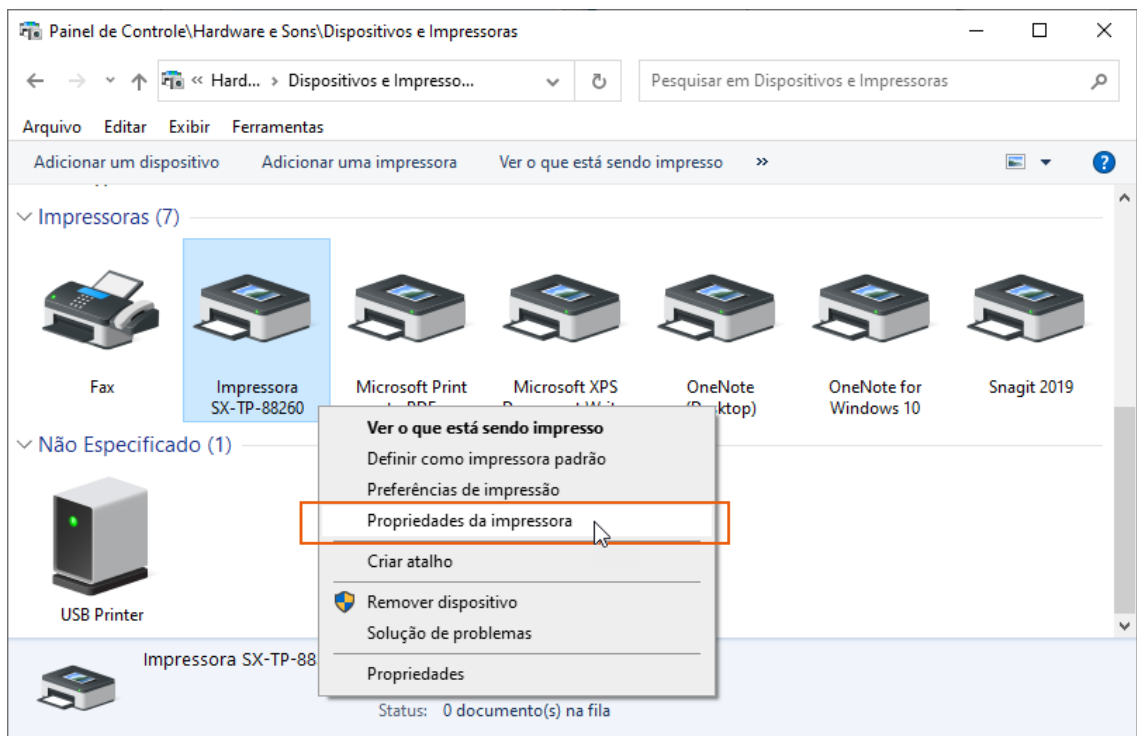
Painel de Controle\Hardware e Sons\Dispositivos e Impressoras

« Hard... › Dispositivos e Impresso...

Pesquisar em Dispositivos e Impressoras

Arquivo Editar Exibir Ferramentas

Adicionar um dispositivo Adicionar uma impressora Ver o que está sendo impresso »

Impressoras (7)

Fax

Impressora SX-TP-88260

Microsoft Print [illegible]

Microsoft XPS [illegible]

OneNote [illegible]

OneNote for Windows 10

Snagit 2019

Não Especificado (1)

USB Printer

Ver o que está sendo impresso
Definir como impressora padrão
Preferências de impressão
Propriedades da impressora
Criar atalho
Remover dispositivo
Solução de problemas
Propriedades

Impressora SX-TP-88

Status: 0 documento(s) na fila